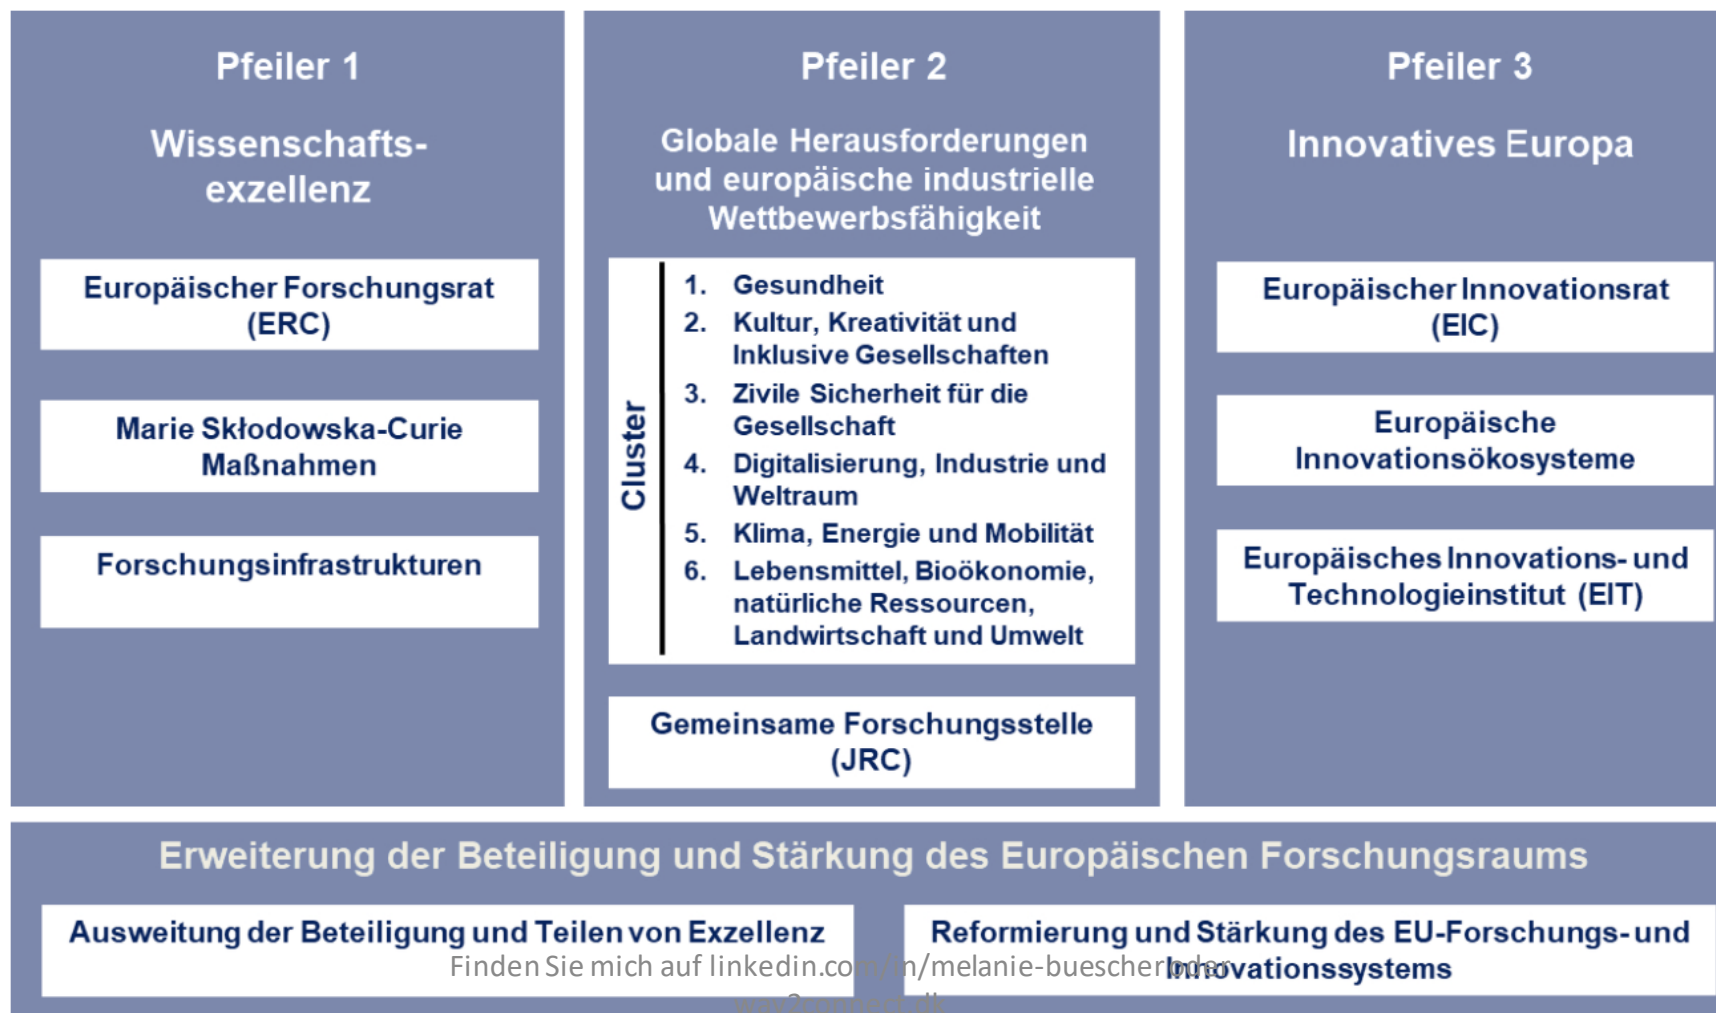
Pfeiler 1

Wissenschafts-exzellenz

Europäischer Forschungsrat (ERC)

Marie Skłodowska-Curie Maßnahmen

Forschungsinfrastrukturen

Pfeiler 2

Globale Herausforderungen und europäische industrielle Wettbewerbsfähigkeit

Cluster

1. Gesundheit
2. Kultur, Kreativität und Inklusive Gesellschaften
3. Zivile Sicherheit für die Gesellschaft
4. Digitalisierung, Industrie und Weltraum
5. Klima, Energie und Mobilität
6. Lebensmittel, Bioökonomie, natürliche Ressourcen, Landwirtschaft und Umwelt

Gemeinsame Forschungsstelle (JRC)

Pfeiler 3

Innovatives Europa

Europäischer Innovationsrat (EIC)

Europäische Innovationsökosysteme

Europäisches Innovations- und Technologieinstitut (EIT)

Erweiterung der Beteiligung und Stärkung des Europäischen Forschungsraums

Ausweitung der Beteiligung und Teilen von Exzellenz

Reformierung und Stärkung des EU-Forschungs- und Innovationssystems

Finden Sie mich auf linkedin.com/in/melanie-buescher oder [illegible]